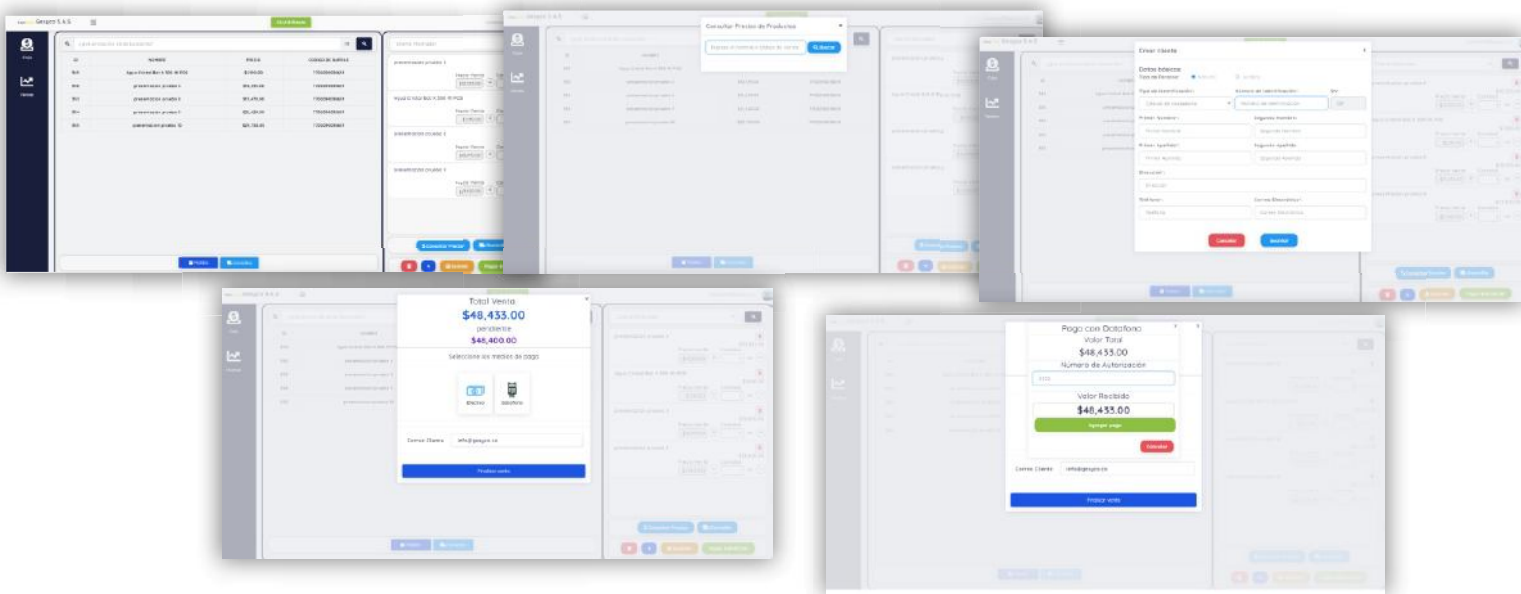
Geopro S.A.S.

Consultar Precios de Productos

Buscar

Crear cliente

Datos básicos

Tipo de identificación

Número de identificación

Primer Nombre

Segundo Nombre

Primer Apellido

Segundo Apellido

Dirección

Teléfono

Correo Electrónico

Cancelar

Guardar

Total Venta

$48,433.00

pendiente

$48,400.00

Seleccione los medios de pago

Efectivo

Datáfono

Correo Cliente

info@geopro.co

Finalizar venta

Pago con Datafono

Valor Total

$48,433.00

Número de Autorización

Valor Recibido

$48,433.00

Agregar pago

Cancelar

Correo Cliente

info@geopro.co

Finalizar venta